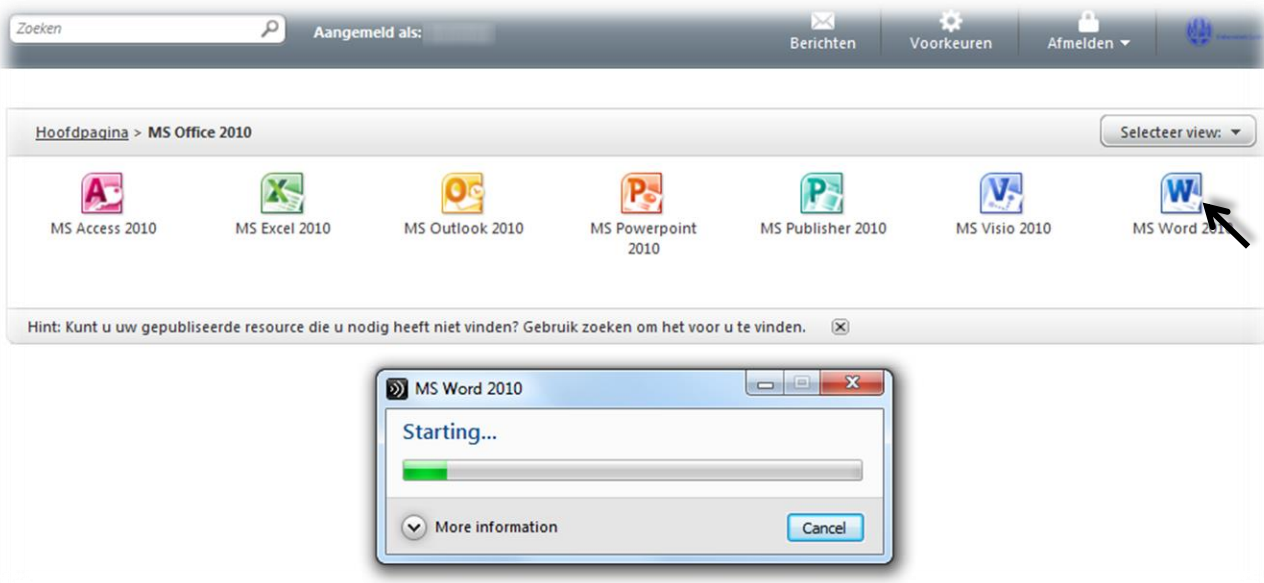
Zoeken

Aangemeld als:

Berichten

Voorkeuren

Afmelden

Hoofdpagina > MS Office 2010

Selecteer view:

MS Access 2010

MS Excel 2010

MS Outlook 2010

MS Powerpoint 2010

MS Publisher 2010

MS Visio 2010

MS Word 20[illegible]

Hint: Kunt u uw gepubliseerde resource die u nodig heeft niet vinden? Gebruik zoeken om het voor u te vinden.

MS Word 2010

Starting...

More information

Cancel